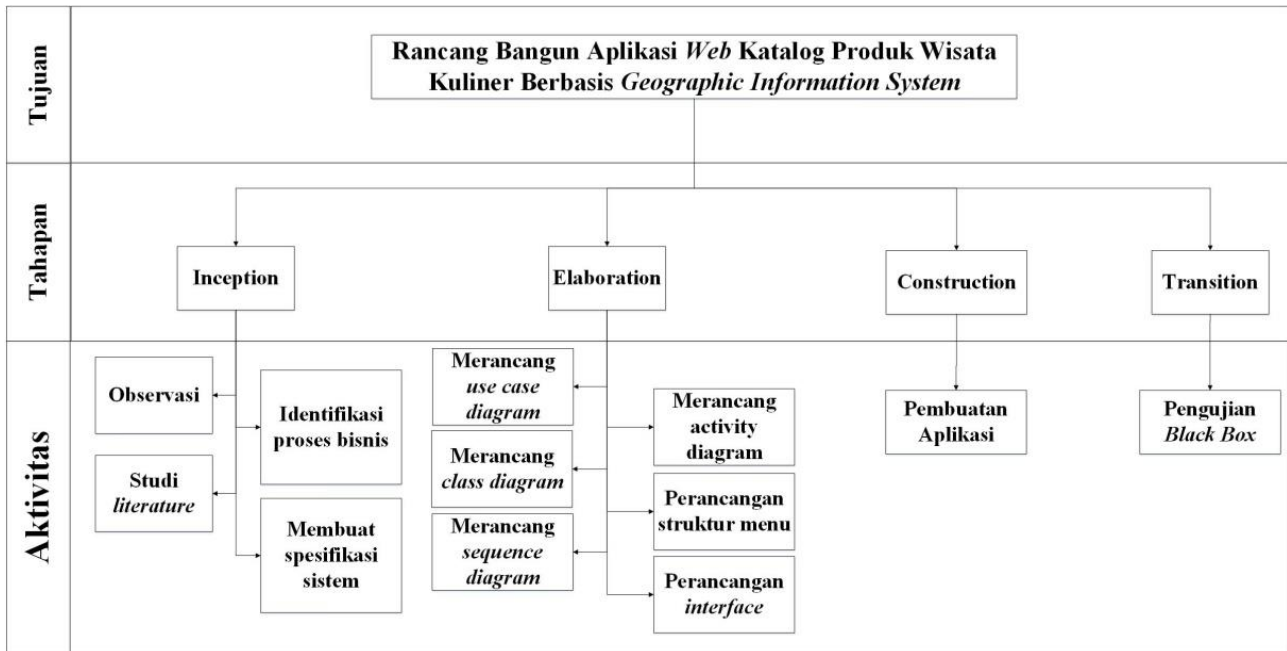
Tujuan

Rancang Bangun Aplikasi Web Katalog Produk Wisata Kuliner Berbasis Geographic Information System

Tahapan

Inception

Elaboration

Construction

Transition

Aktivitas

Observasi

Studi literature

Identifikasi proses bisnis

Membuat spesifikasi sistem

Merancang use case diagram

Merancang class diagram

Merancang sequence diagram

Merancang activity diagram

Perancangan struktur menu

Perancangan interface

Pembuatan Aplikasi

Pengujian Black Box